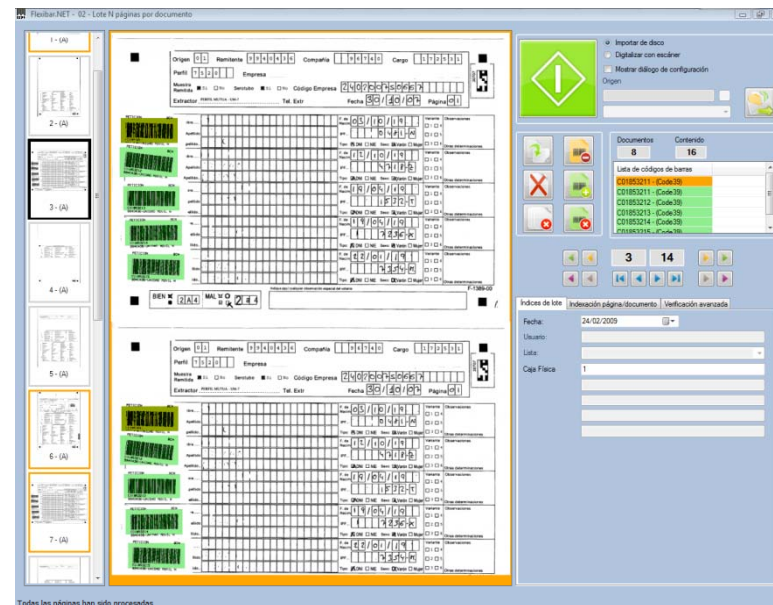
Flexibar.NET - 02 - Lote N páginas por documento

1 - (A)

2 - (A)

3 - (A)

4 - (A)

5 - (A)

6 - (A)

7 - (A)

Origen
Remitente
Compañía
Cargo
Perfil
Empresa
Código Empresa
Extractor
Tel. Extr
Fecha
Página
F-1389-00
BIEN
MAL

Origen
Remitente
Compañía
Cargo
Perfil
Empresa
Código Empresa
Extractor
Tel. Extr
Fecha
Página

Importar de disco
Digitalizar con escáner
Mostrar diálogo de configuración
Origen

Documentos 8
Contenido 16

Lista de códigos de barras
C01853211 - (Code39)
C01853211 - (Code39)
C01853212 - (Code39)
C01853213 - (Code39)
C01853214 - (Code39)
C01853215 - (Code39)

3
14

Índices de lote
Indexación página/documento
Verificación avanzada

Fecha: 24/02/2009
Usuario:
Lista:
Caja Física 1

Todas las páginas han sido procesadas